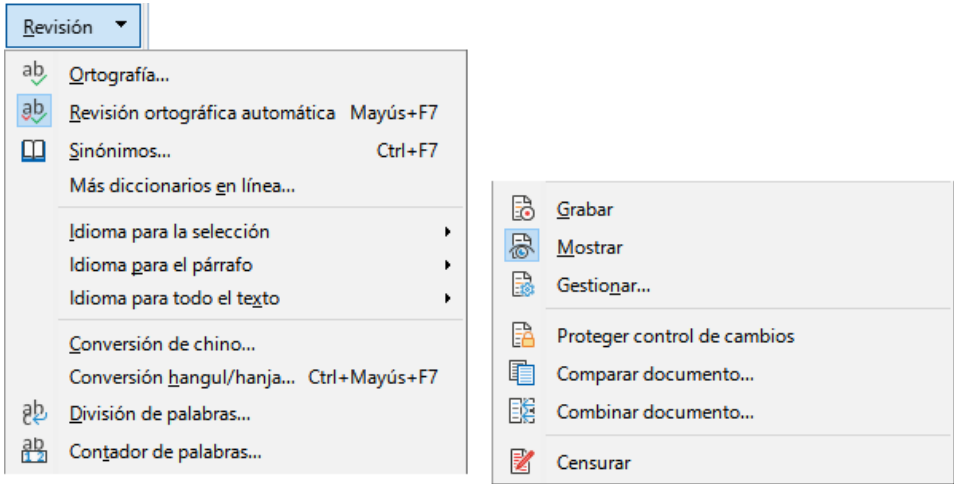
Revisión

ab Ortografía...
ab Revisión ortográfica automática Mayús+F7
Sinónimos... Ctrl+F7
Más diccionarios en línea...

Idioma para la selección
Idioma para el párrafo
Idioma para todo el texto

Conversión de chino...
Conversión hangul/hanja... Ctrl+Mayús+F7
ab División de palabras...
ab Contador de palabras...

Grabar
Mostrar
Gestionar...

Proteger control de cambios
Comparar documento...
Combinar documento...

Censurar